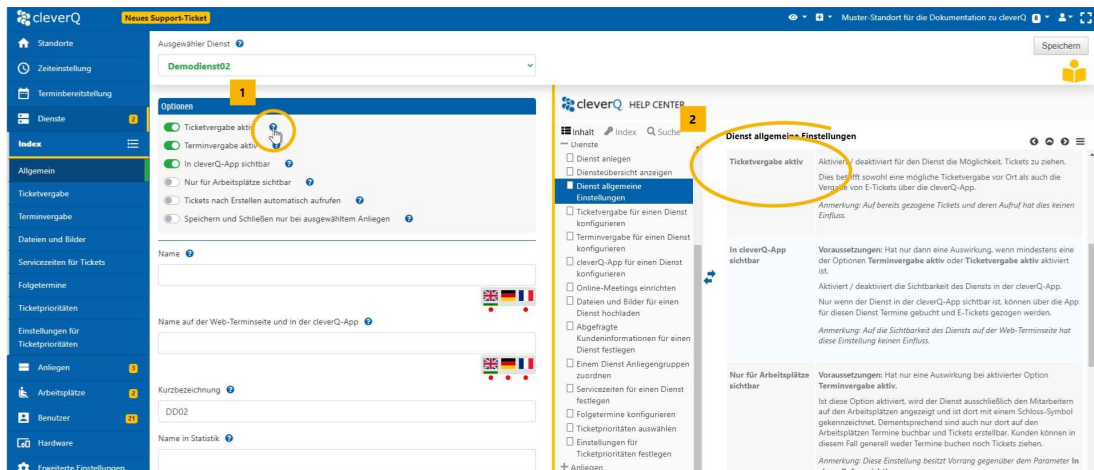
cleverQ Neues Support-Ticket

Muster-Standort für die Dokumentation zu cleverQ

Standorte
Zeiteinstellung
Terminbereitstellung
Dienste 2
Index
Allgemein
Ticketvergabe
Terminvergabe
Dateien und Bilder
Servicezeiten für Tickets
Folgetermine
Ticketprioritäten
Einstellungen für Ticketprioritäten
Anliegen 3
Arbeitsplätze 2
Benutzer 21
Hardware
Erweiterte Einstellungen

Ausgewähler Dienst
Demodienst02

Speichern

1
Optionen
Ticketvergabe aktiv
Terminvergabe aktiv
In cleverQ-App sichtbar
Nur für Arbeitsplätze sichtbar
Tickets nach Erstellen automatisch aufrufen
Speichern und Schließen nur bei ausgewähltem Anliegen

Name

Name auf der Web-Terminseite und in der cleverQ-App

Kurzbezeichnung
DD02

Name in Statistik

cleverQ HELP CENTER
2
Inhalt Index Suche
Dienste
Dienst anlegen
Diensteübersicht anzeigen
Dienst allgemeine Einstellungen
Ticketvergabe für einen Dienst konfigurieren
Terminvergabe für einen Dienst konfigurieren
cleverQ-App für einen Dienst konfigurieren
Online-Meetings einrichten
Dateien und Bilder für einen Dienst hochladen
Abgefragte Kundeninformationen für einen Dienst festlegen
Einem Dienst Anliegengruppen zuordnen
Servicezeiten für einen Dienst festlegen
Folgetermine konfigurieren
Ticketprioritäten auswählen
Einstellungen für Ticketprioritäten festlegen
Anliegen

Dienst allgemeine Einstellungen

| | |
|---|---|
| Ticketvergabe aktiv | Aktiviert / deaktiviert für den Dienst die Möglichkeit, Tickets zu ziehen. Dies betrifft sowohl eine mögliche Ticketvergabe vor Ort als auch die Vergabe von E-Tickets über die cleverQ-App. Anmerkung: Auf bereits gezogene Tickets und deren Aufruf hat dies keinen Einfluss. |
| In cleverQ-App sichtbar | Voraussetzungen: Hat nur dann eine Auswirkung, wenn mindestens eine der Optionen Terminvergabe aktiv oder Ticketvergabe aktiv aktiviert ist. Aktiviert / deaktiviert die Sichtbarkeit des Dienstes in der cleverQ-App. Nur wenn der Dienst in der cleverQ-App sichtbar ist, können über die App für diesen Dienst Termine gebucht und E-Tickets gezogen werden. Anmerkung: Auf die Sichtbarkeit des Diensts auf der Web-Terminseite hat diese Einstellung keinen Einfluss. |
| Nur für Arbeitsplätze sichtbar | Voraussetzungen: Hat nur eine Auswirkung bei aktivierter Option Terminvergabe aktiv. Ist diese Option aktiviert, wird der Dienst ausschließlich den Mitarbeitern auf den Arbeitsplätzen angezeigt und ist dort mit einem Schloss-Symbol gekennzeichnet. Dementsprechend sind auch nur dort auf den Arbeitsplätzen Termine buchbar und Tickets erstellbar. Kunden können in diesem Fall generell weder Termine buchen noch Tickets ziehen. Anmerkung: Diese Einstellung besitzt Vorrang gegenüber dem Parameter In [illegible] |